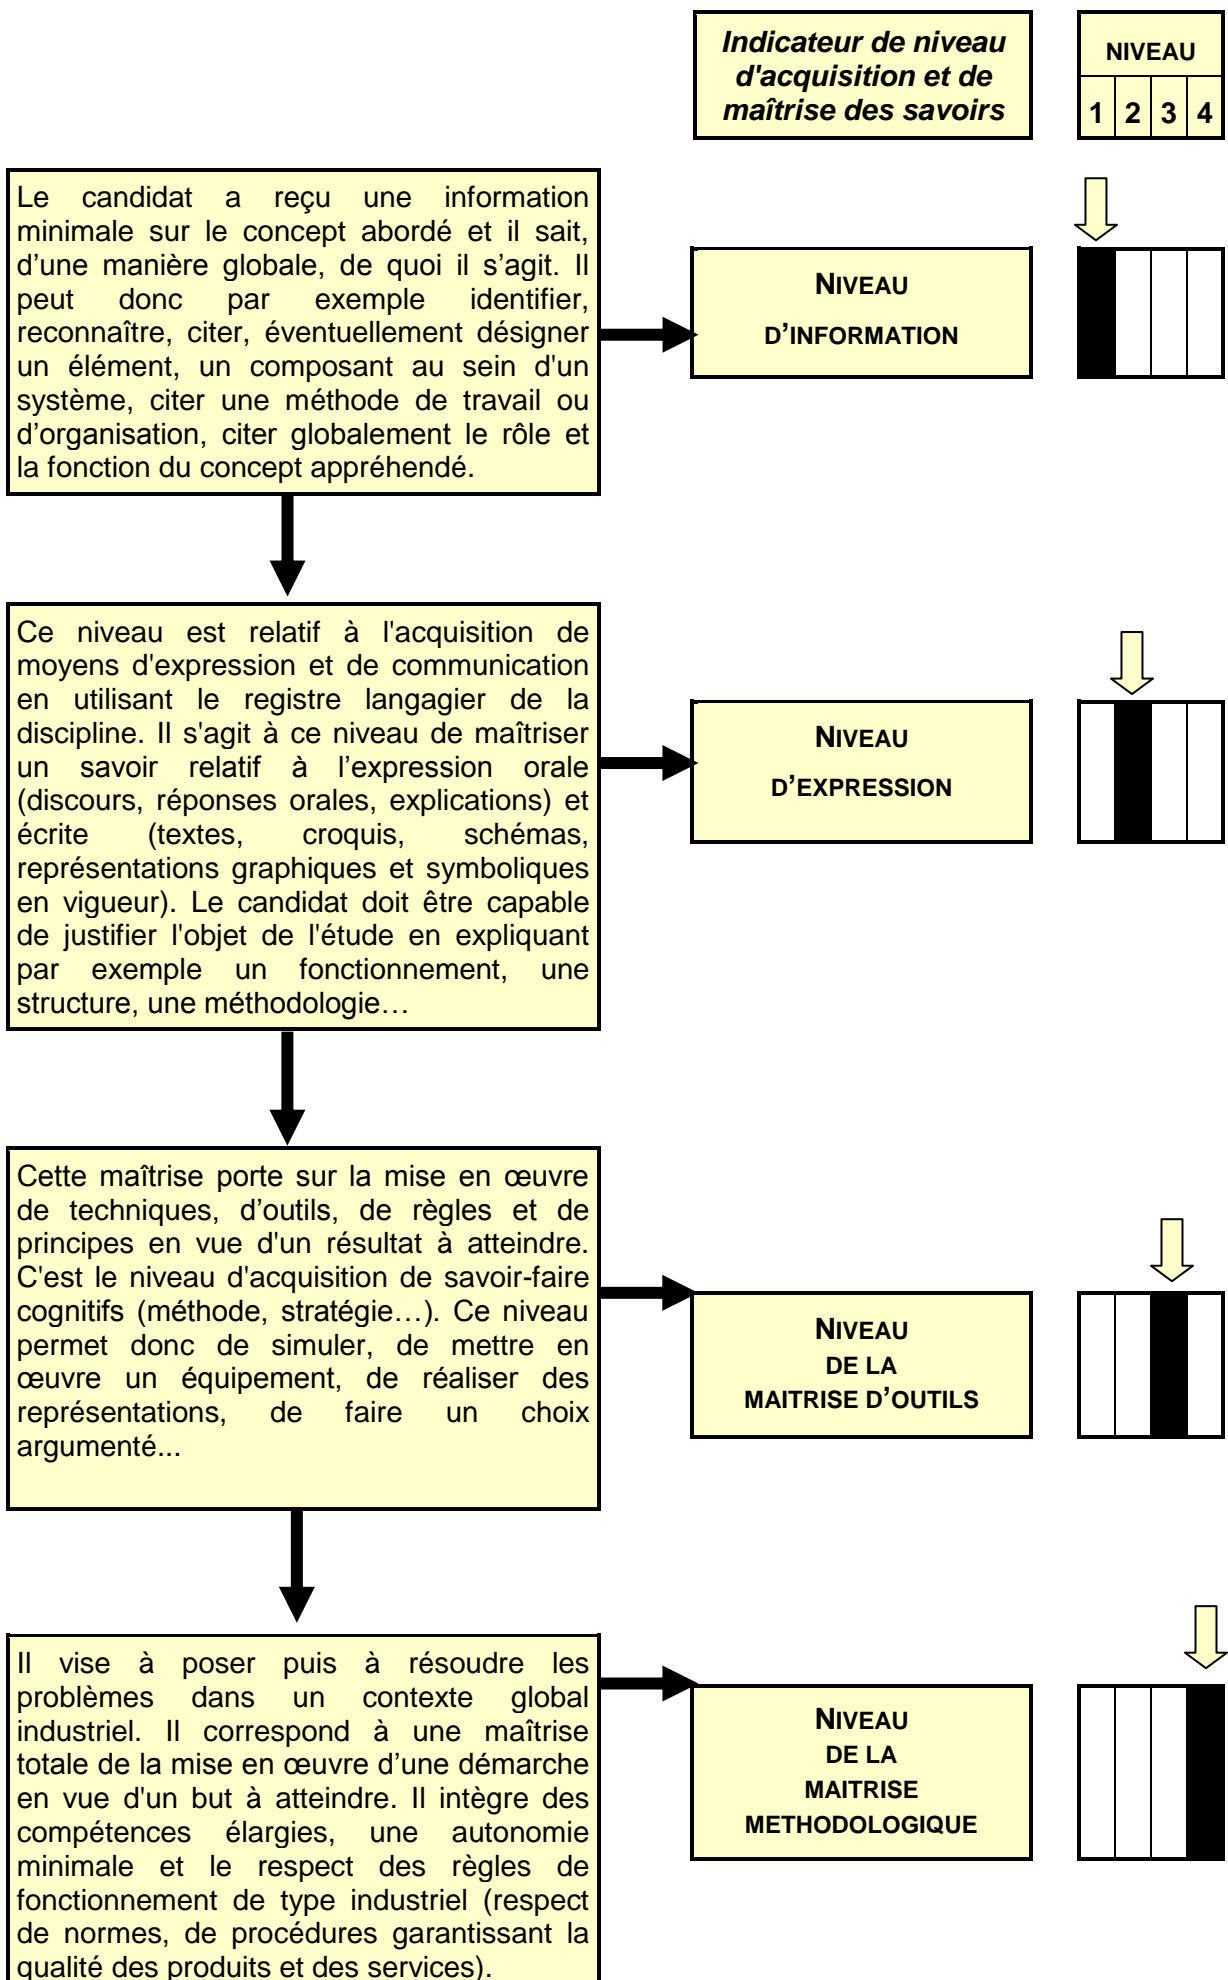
Indicateur de niveau d'acquisition et de maîtrise des savoirs

| NIVEAU | | | |
|---|---|---|---|
| 1 | 2 | 3 | 4 |

Le candidat a reçu une information minimale sur le concept abordé et il sait, d'une manière globale, de quoi il s'agit. Il peut donc par exemple identifier, reconnaître, citer, éventuellement désigner un élément, un composant au sein d'un système, citer une méthode de travail ou d'organisation, citer globalement le rôle et la fonction du concept appréhendé.

NIVEAU D'INFORMATION

Ce niveau est relatif à l'acquisition de moyens d'expression et de communication en utilisant le registre langagier de la discipline. Il s'agit à ce niveau de maîtriser un savoir relatif à l'expression orale (discours, réponses orales, explications) et écrite (textes, croquis, schémas, représentations graphiques et symboliques en vigueur). Le candidat doit être capable de justifier l'objet de l'étude en expliquant par exemple un fonctionnement, une structure, une méthodologie…

NIVEAU D'EXPRESSION

Cette maîtrise porte sur la mise en œuvre de techniques, d'outils, de règles et de principes en vue d'un résultat à atteindre. C'est le niveau d'acquisition de savoir-faire cognitifs (méthode, stratégie…). Ce niveau permet donc de simuler, de mettre en œuvre un équipement, de réaliser des représentations, de faire un choix argumenté...

NIVEAU DE LA MAITRISE D'OUTILS

Il vise à poser puis à résoudre les problèmes dans un contexte global industriel. Il correspond à une maîtrise totale de la mise en œuvre d'une démarche en vue d'un but à atteindre. Il intègre des compétences élargies, une autonomie minimale et le respect des règles de fonctionnement de type industriel (respect de normes, de procédures garantissant la qualité des produits et des services).

NIVEAU DE LA MAITRISE METHODOLOGIQUE